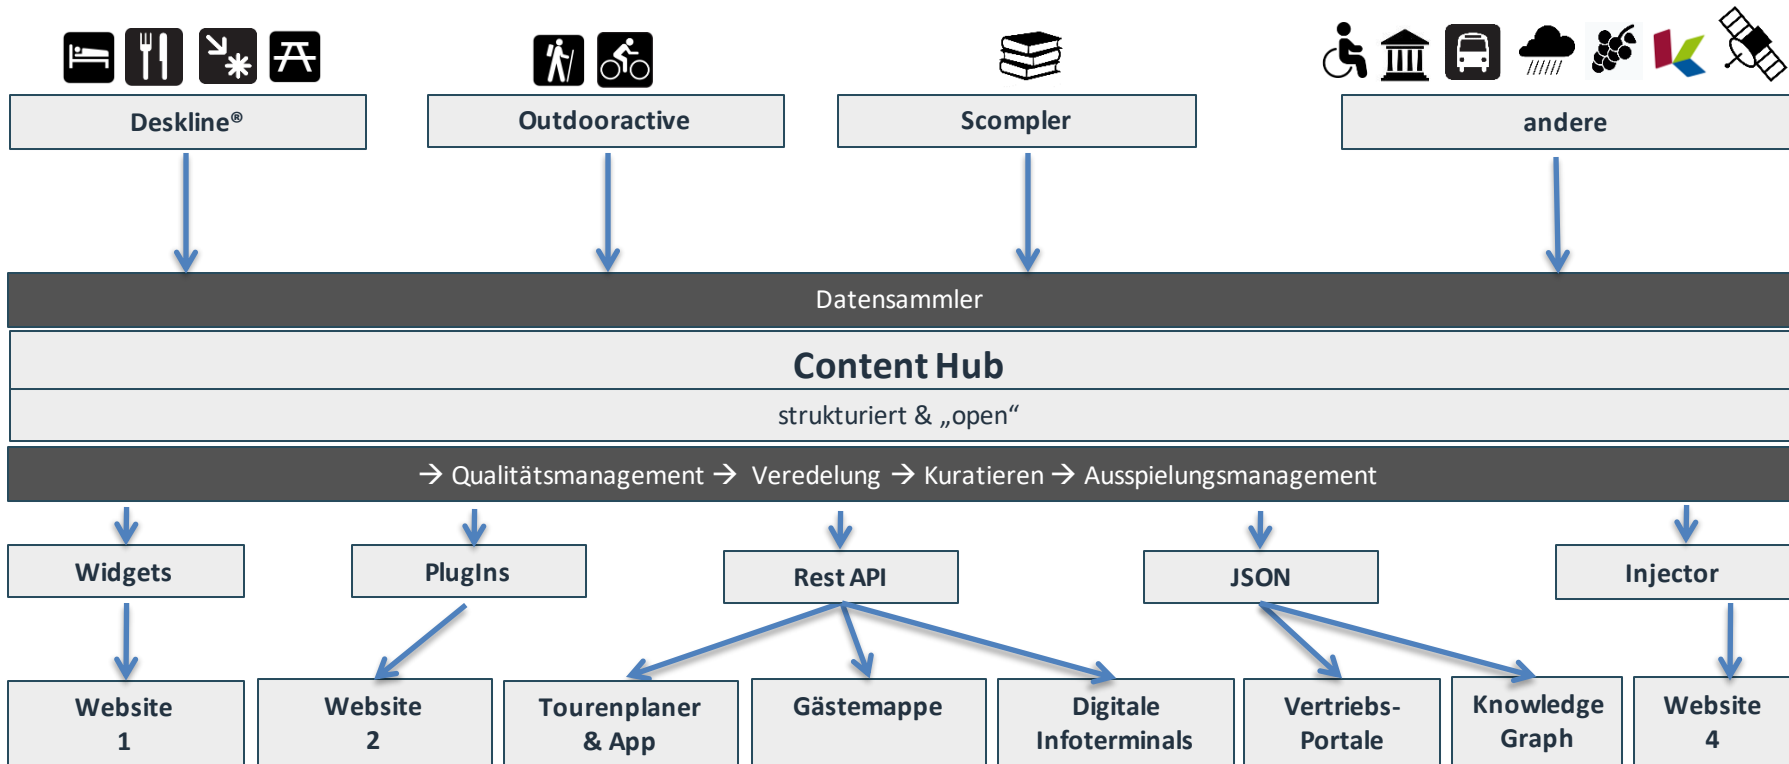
Deskline®

Outdooractive

Scompler

andere

Datensammler

Content Hub

strukturiert & „open“

→ Qualitätsmanagement → Veredelung → Kuratieren → Ausspielungsmanagement

Widgets

PlugIns

Rest API

JSON

Injector

Website 1

Website 2

Tourenplaner & App

Gästemappe

Digitale Infoterminals

Vertriebs-Portale

Knowledge Graph

Website 4